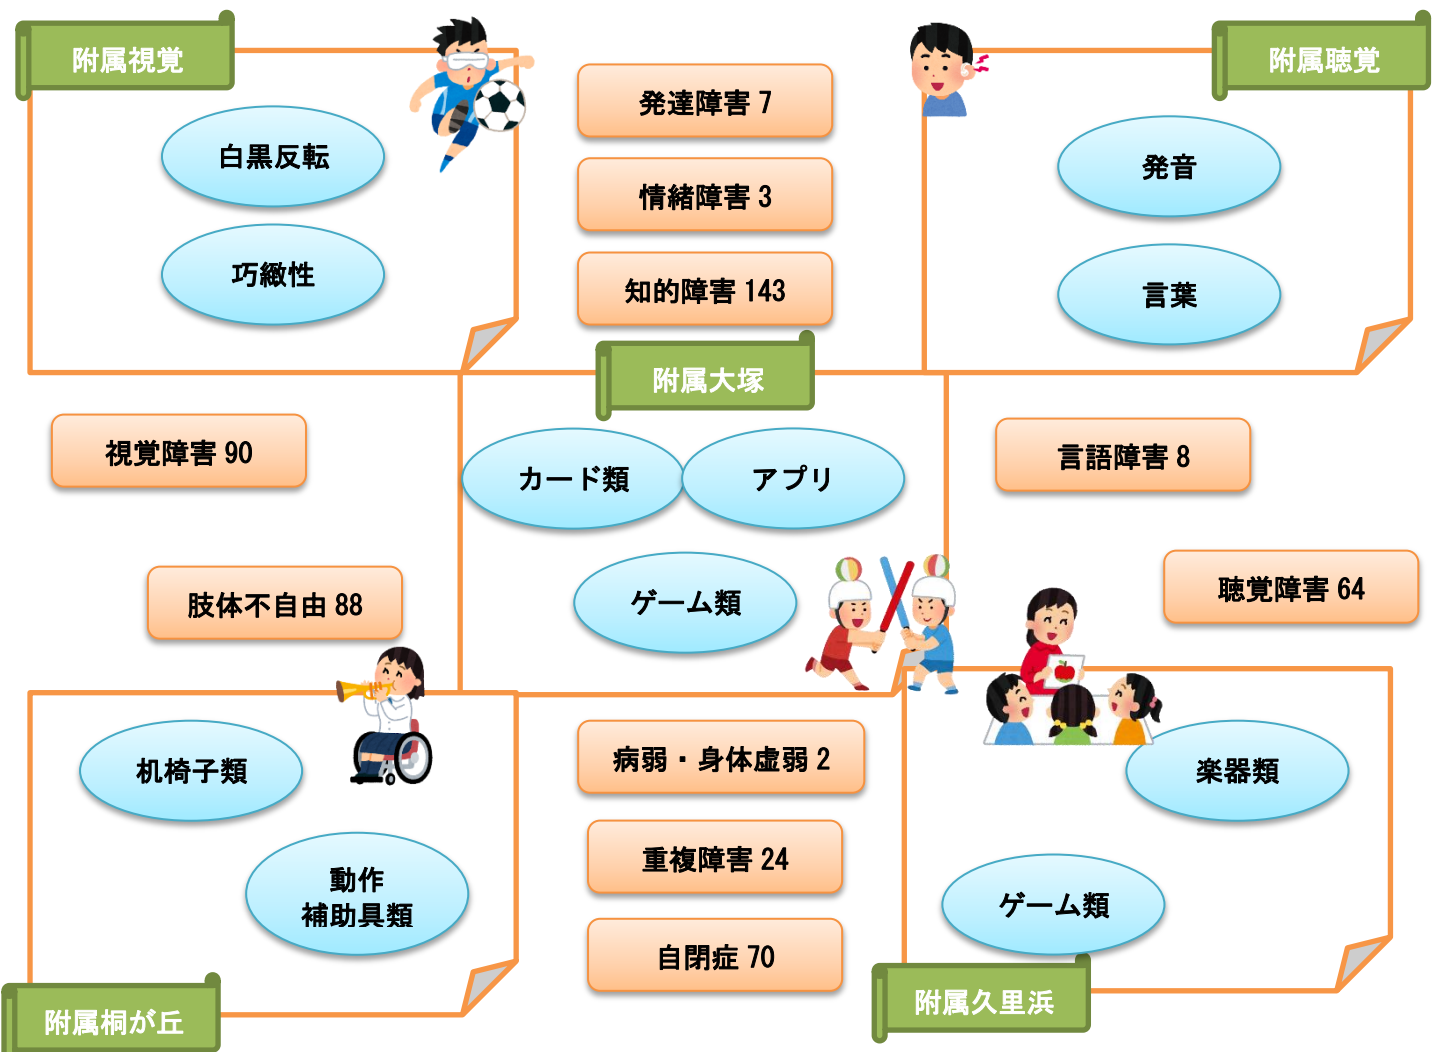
附属視覚

白黒反転

巧緻性

発達障害 7

情緒障害 3

知的障害 143

附属聴覚

発音

言葉

附属大塚

視覚障害 90

カード類

アプリ

言語障害 8

ゲーム類

肢体不自由 88

聴覚障害 64

机椅子類

動作
補助具類

病弱・身体虚弱 2

重複障害 24

自閉症 70

楽器類

ゲーム類

附属桐が丘

附属久里浜